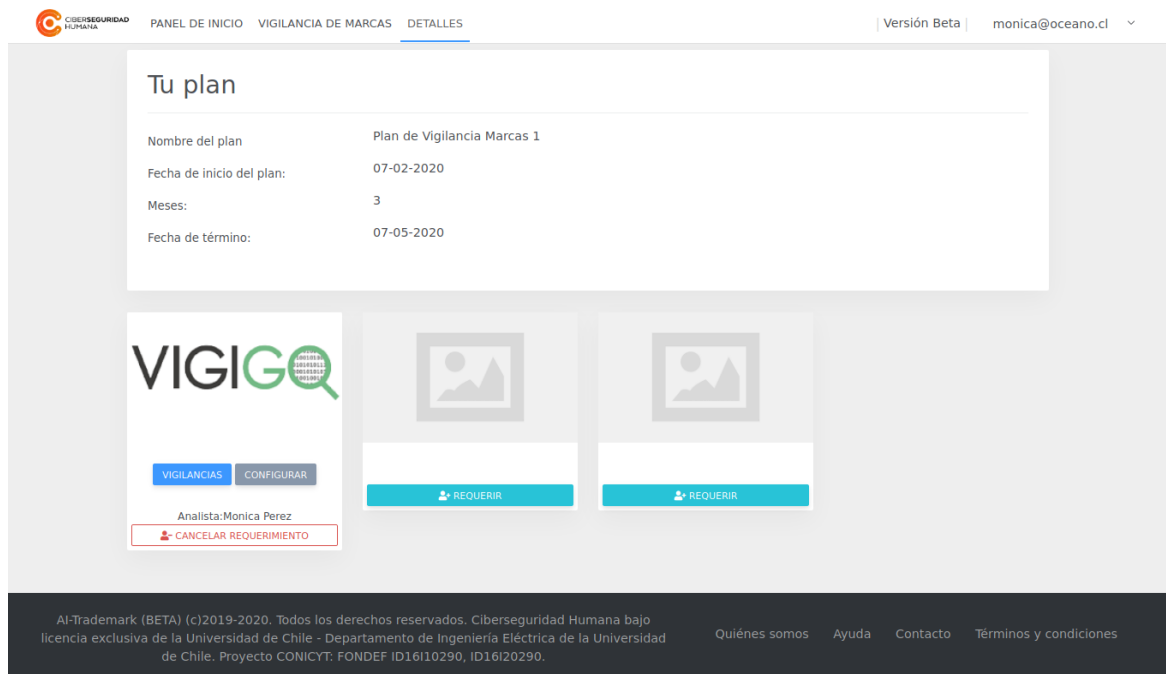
CIBERSEGURIDAD HUMANA

PANEL DE INICIO VIGILANCIA DE MARCAS DETALLES

Versión Beta monica@oceano.cl

Tu plan

Nombre del plan Plan de Vigilancia Marcas 1

Fecha de inicio del plan: 07-02-2020

Meses: 3

Fecha de término: 07-05-2020

VIGIGO

VIGILANCIAS CONFIGURAR

Analista:Monica Perez

CANCELAR REQUERIMIENTO

REQUERIR

REQUERIR

AI-Trademark (BETA) (c)2019-2020. Todos los derechos reservados. Ciberseguridad Humana bajo licencia exclusiva de la Universidad de Chile - Departamento de Ingeniería Eléctrica de la Universidad de Chile. Proyecto CONICYT: FONDEF ID16I10290, ID16I20290.

Quiénes somos Ayuda Contacto Términos y condiciones